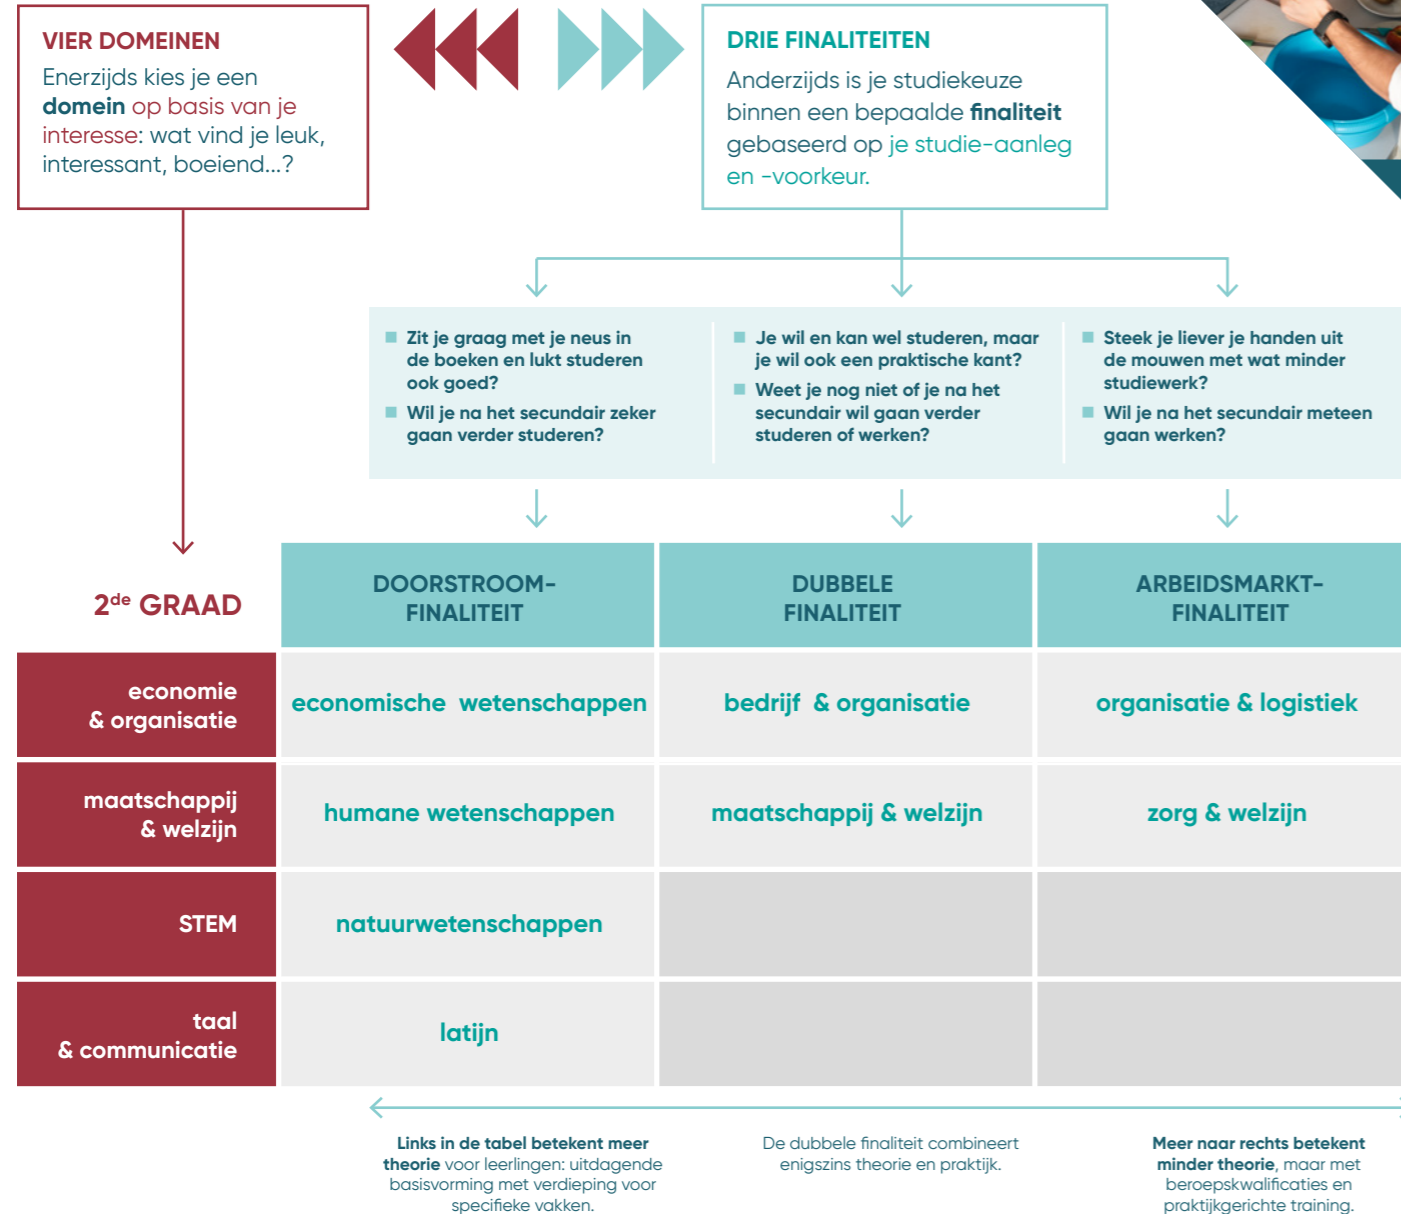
VIER DOMEINEN
Enerzijds kies je een **domein** op basis van je interesse: wat vind je leuk, interessant, boeiend...?

DRIE FINALITEITEN
Anderzijds is je studiekeuze binnen een bepaalde **finaliteit** gebaseerd op je studie-aanleg en -voorkeur.

Zit je graag met je neus in de boeken en lukt studeren ook goed?
Wil je na het secundair zeker gaan verder studeren?

Je wil en kan wel studeren, maar je wil ook een praktische kant?
Weet je nog niet of je na het secundair wil gaan verder studeren of werken?

Steek je liever je handen uit de mouwen met wat minder studiewerk?
Wil je na het secundair meteen gaan werken?

| $2^{de}$ GRAAD | DOORSTROOM-FINALITEIT | DUBBELE FINALITEIT | ARBEIDSMARKT-FINALITEIT |
|---|---|---|---|
| economie & organisatie | economische wetenschappen | bedrijf & organisatie | organisatie & logistiek |
| maatschappij & welzijn | humane wetenschappen | maatschappij & welzijn | zorg & welzijn |
| STEM | natuurwetenschappen | | |
| taal & communicatie | latijn | | |

**Links in de tabel betekent meer theorie** voor leerlingen: uitdagende basisvorming met verdieping voor specifieke vakken.

De dubbele finaliteit combineert enigszins theorie en praktijk.

**Meer naar rechts betekent minder theorie**, maar met beroepskwalificaties en praktijkgerichte training.